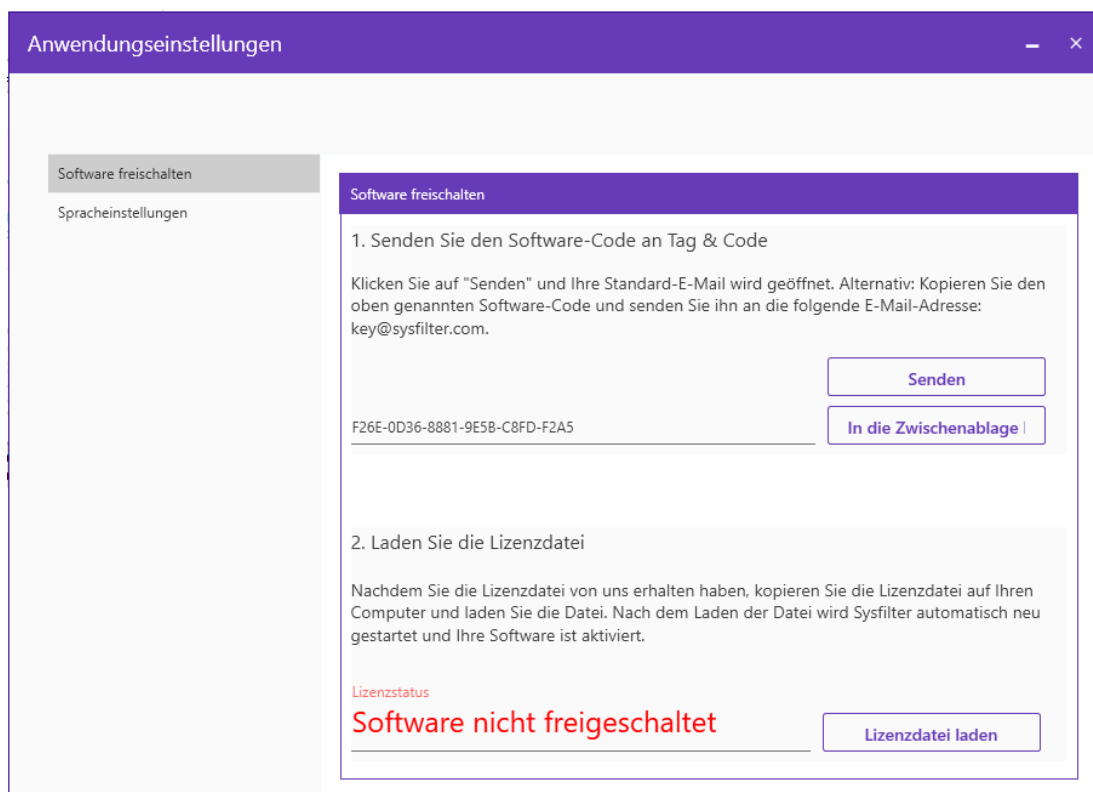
Anwendungseinstellungen

Software freischalten

Spracheinstellungen

Software freischalten

1. Senden Sie den Software-Code an Tag & Code

Klicken Sie auf "Senden" und Ihre Standard-E-Mail wird geöffnet. Alternativ: Kopieren Sie den oben genannten Software-Code und senden Sie ihn an die folgende E-Mail-Adresse: key@sysfilter.com.

Senden

F26E-0D36-8881-9E5B-C8FD-F2A5

In die Zwischenablage

2. Laden Sie die Lizenzdatei

Nachdem Sie die Lizenzdatei von uns erhalten haben, kopieren Sie die Lizenzdatei auf Ihren Computer und laden Sie die Datei. Nach dem Laden der Datei wird Sysfilter automatisch neu gestartet und Ihre Software ist aktiviert.

Lizenzstatus

Software nicht freigeschaltet

Lizenzdatei laden